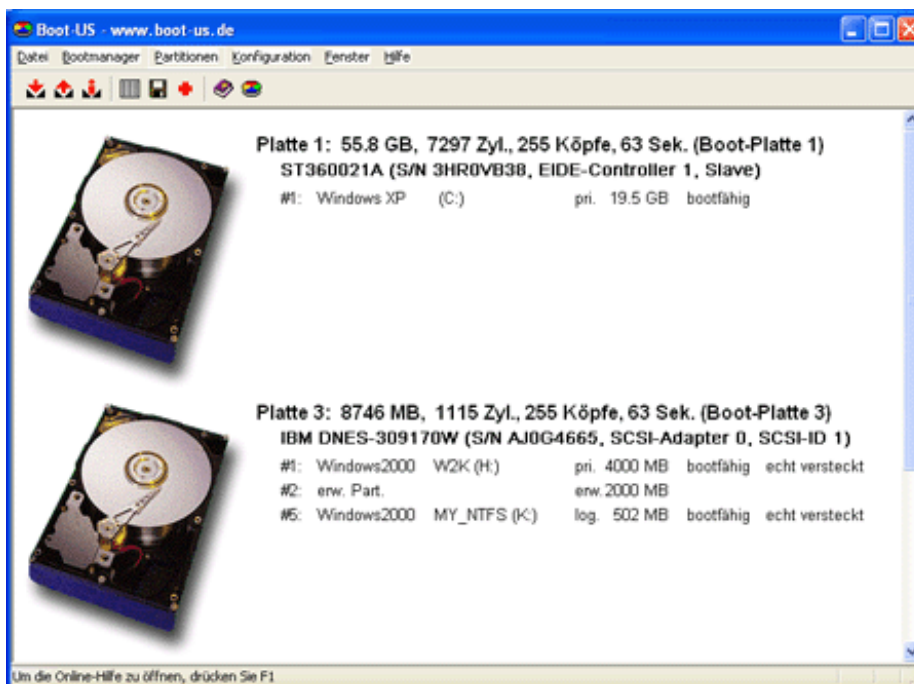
Boot-US - www.boot-us.de

Datei Bootmanager Partitionen Konfiguration Fenster Hilfe

Platte 1: 55.8 GB, 7297 Zyl., 255 Köpfe, 63 Sek. (Boot-Platte 1)
ST360021A (S/N 3HR0VB38, EIDE-Controller 1, Slave)

| #1: | Windows XP | (C:) | pri. | 19.5 GB | bootfähig | |
|---|---|---|---|---|---|---|

Platte 3: 8746 MB, 1115 Zyl., 255 Köpfe, 63 Sek. (Boot-Platte 3)
IBM DNES-309170W (S/N AJ0G4665, SCSI-Adapter 0, SCSI-ID 1)

| #1: | Windows2000 | W2K (H:) | pri. | 4000 MB | bootfähig | echt versteckt |
|---|---|---|---|---|---|---|
| #2: | erw. Part. | | erw. | 2000 MB | | |
| #5: | Windows2000 | MY_NTFS (K:) | log. | 502 MB | bootfähig | echt versteckt |

Um die Online-Hilfe zu öffnen, drücken Sie F1